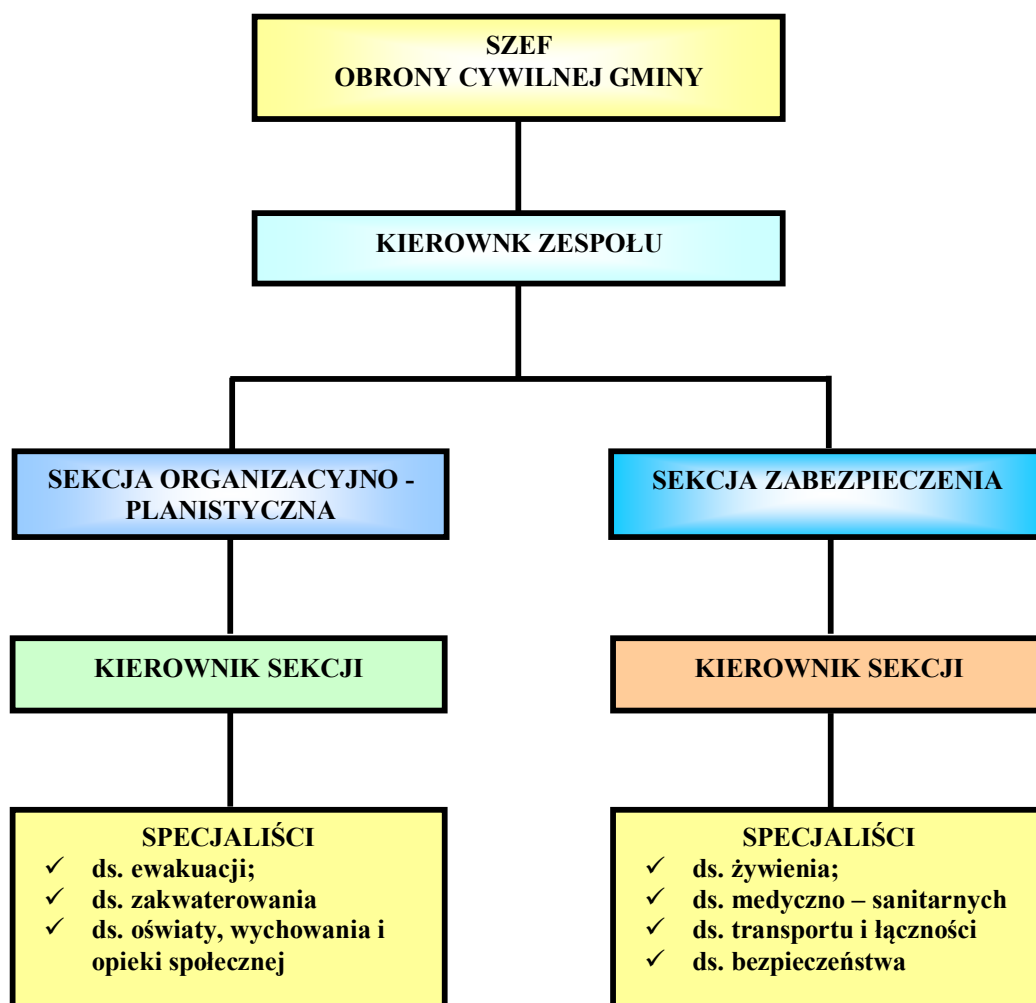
SZEF
OBRONY CYWILNEJ GMINY

KIEROWNK ZESPOŁU

SEKCJA ORGANIZACYJNO - PLANISTYCZNA

KIEROWNIK SEKCJI

SPECJALIŚCI
✓ ds. ewakuacji;
✓ ds. zakwaterowania
✓ ds. oświaty, wychowania i opieki społecznej

SEKCJA ZABEZPIECZENIA

KIEROWNIK SEKCJI

SPECJALIŚCI
✓ ds. żywienia;
✓ ds. medyczno – sanitarnych
✓ ds. transportu i łączności
✓ ds. bezpieczeństwa